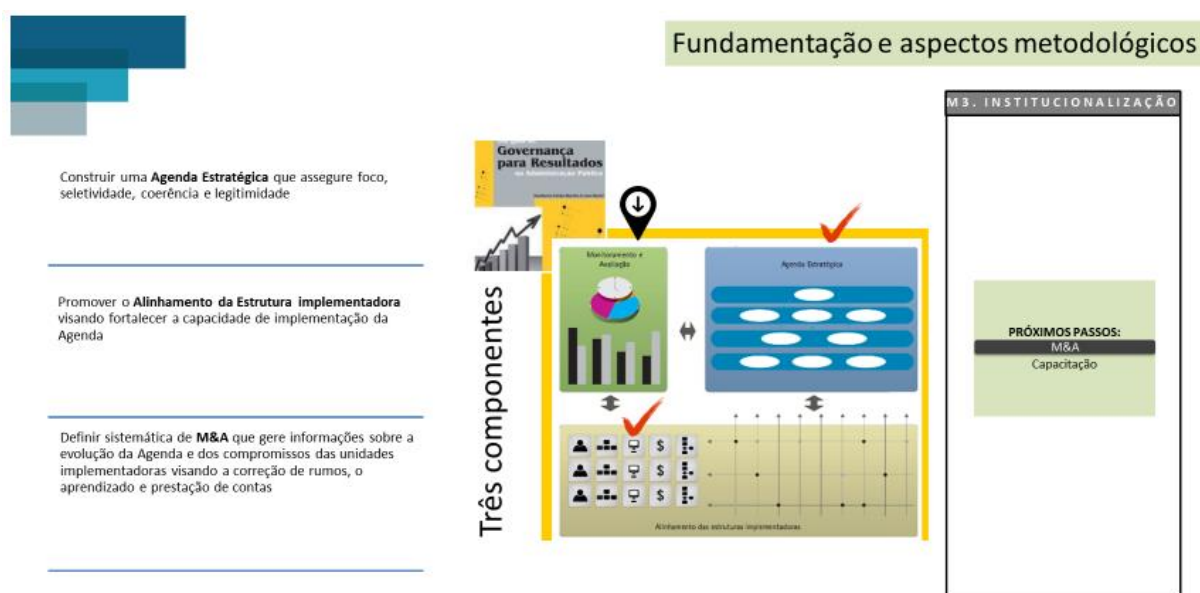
Fundamentação e aspectos metodológicos

M3. INSTITUCIONALIZAÇÃO

Construir uma **Agenda Estratégica** que assegure foco, seletividade, coerência e legitimidade

Promover o **Alinhamento da Estrutura implementadora** visando fortalecer a capacidade de implementação da Agenda

Definir sistemática de **M&A** que gere informações sobre a evolução da Agenda e dos compromissos das unidades implementadoras visando a correção de rumos, o aprendizado e prestação de contas

Governança para Resultados na Administração Pública

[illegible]

Três componentes

Monitoramento e Avaliação

Agenda Estratégica

Alinhamento das estruturas implementadoras

PRÓXIMOS PASSOS:
M&A
Capacitação